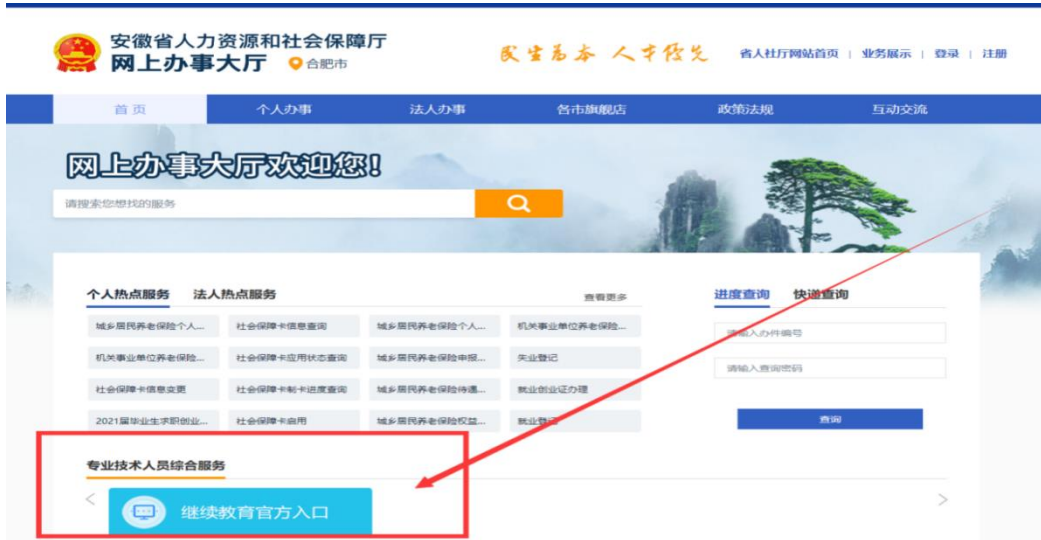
安徽省人力资源和社会保障厅
网上办事大厅 合肥市

民生为本 人才优先

省人社厅网站首页 | 业务展示 | 登录 | 注册

首页 个人办事 法人办事 各市旗舰店 政策法规 互动交流

网上办事大厅欢迎您!

请搜索您想找的服务

个人热点服务 法人热点服务 查看更多

| | | | |
|---|---|---|---|
| 城乡居民养老保险个人... | 社会保障卡信息查询 | 城乡居民养老保险个人... | 机关事业单位养老保险... |
| 机关事业单位养老保险... | 社会保障卡应用状态查询 | 城乡居民养老保险申报... | 失业登记 |
| 社会保障卡信息变更 | 社会保障卡制卡进度查询 | 城乡居民养老保险待遇... | 就业创业证办理 |
| 2021届毕业生求职创业... | 社会保障卡启用 | 城乡居民养老保险权益... | 就业登记 |

进度查询 快递查询

请输入办件编号

请输入查询密码

查询

专业技术人员综合服务

继续教育官方入口